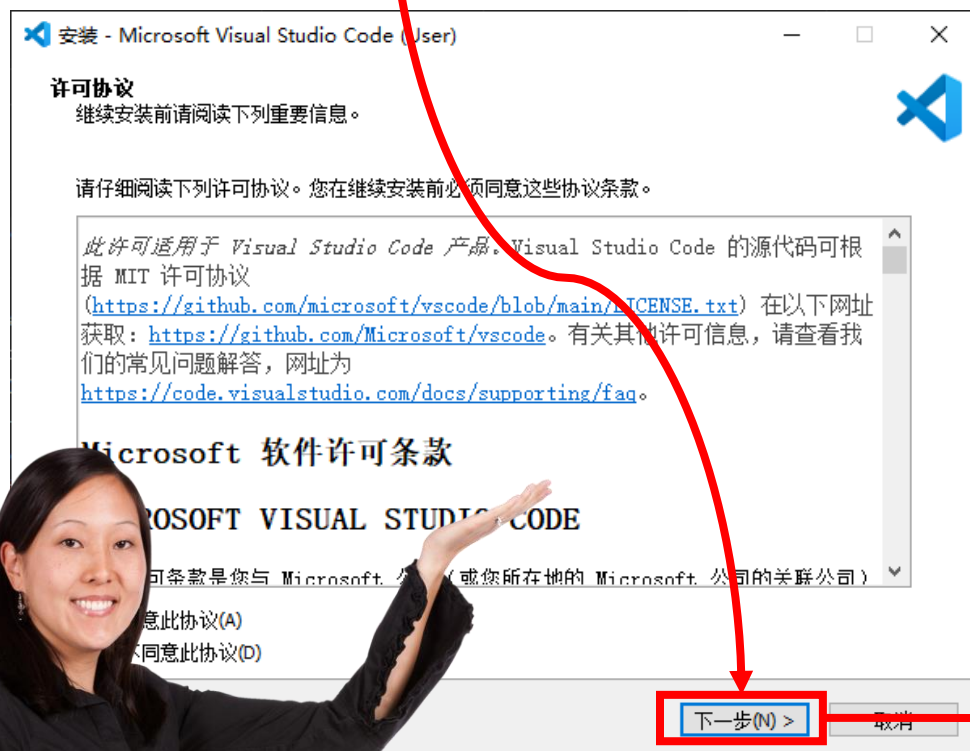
安装 - Microsoft Visual Studio Code (User)

许可协议
继续安装前请阅读下列重要信息。

请仔细阅读下列许可协议。您在继续安装前必须同意这些协议条款。

此许可适用于 Visual Studio Code 产品。Visual Studio Code 的源代码可根据 MIT 许可协议 (https://github.com/microsoft/vscode/blob/main/LICENSE.txt) 在以下网址获取：https://github.com/Microsoft/vscode。有关其他许可信息，请查看我们的常见问题解答，网址为 https://code.visualstudio.com/docs/supporting/faq。

Microsoft 软件许可条款

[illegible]ROSOFT VISUAL STUDIO CODE

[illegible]可条款是您与 Microsoft 公司（或您所在地的 Microsoft 公司的关联公司）

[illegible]意此协议(A)
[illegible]不同意此协议(D)

下一步(N) >
取消